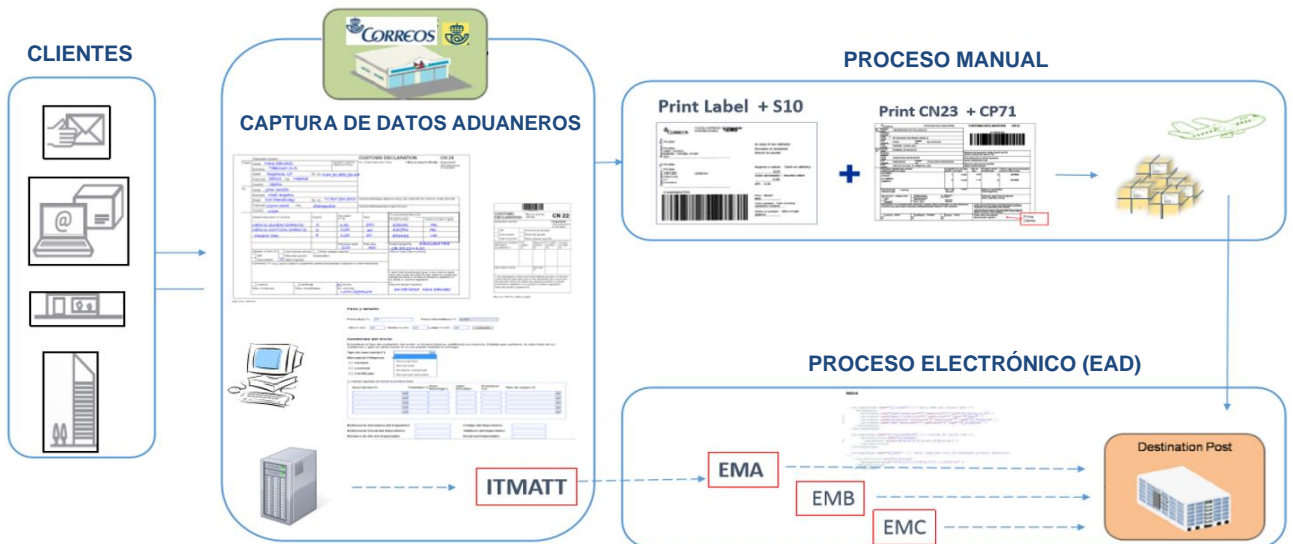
CLIENTES

CORREOS

CAPTURA DE DATOS ADUANEROS

CUSTOMS DECLARATION CN 23

CN 22

ITMATT

PROCESO MANUAL

Print Label + S10

Print CN23 + CP71

PROCESO ELECTRÓNICO (EAD)

EMA

EMB

EMC

Destination Post